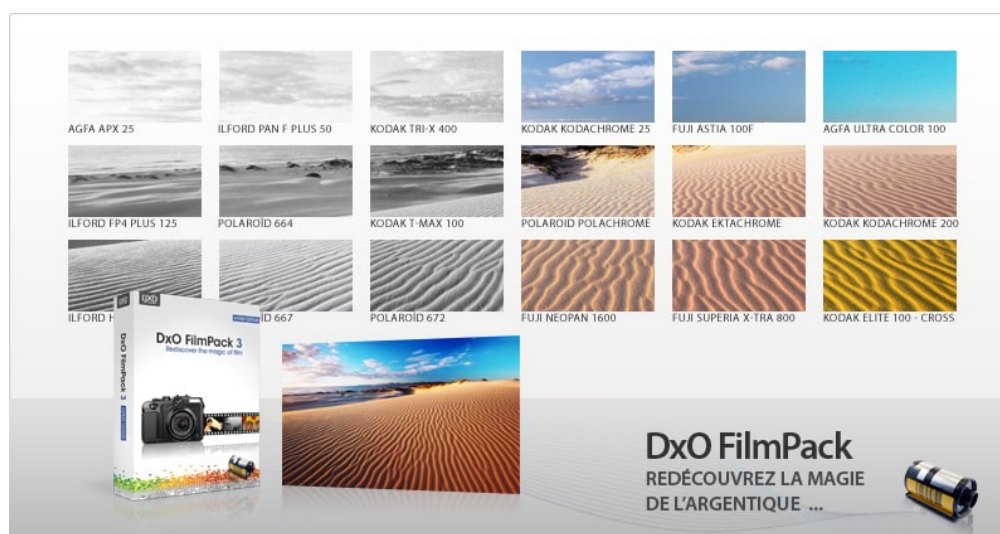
AGFA APX 25
ILFORD PAN F PLUS 50
KODAK TRI-X 400
KODAK KODACHROME 25
FUJI ASTIA 100F
AGFA ULTRA COLOR 100

ILFORD FP4 PLUS 125
POLAROÏD 664
KODAK T-MAX 100
POLAROID POLACHROME
KODAK EKTACHROME
KODAK KODACHROME 200

ILFORD H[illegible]
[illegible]ID 667
POLAROÏD 672
FUJI NEOPAN 1600
FUJI SUPERIA X-TRA 800
KODAK ELITE 100 - CROSS

DxO
DxO FilmPack 3
DxO FilmPack 3
Rediscover the magic of film

DxO FilmPack
REDÉCOUVREZ LA MAGIE
DE L'ARGENTIQUE ...